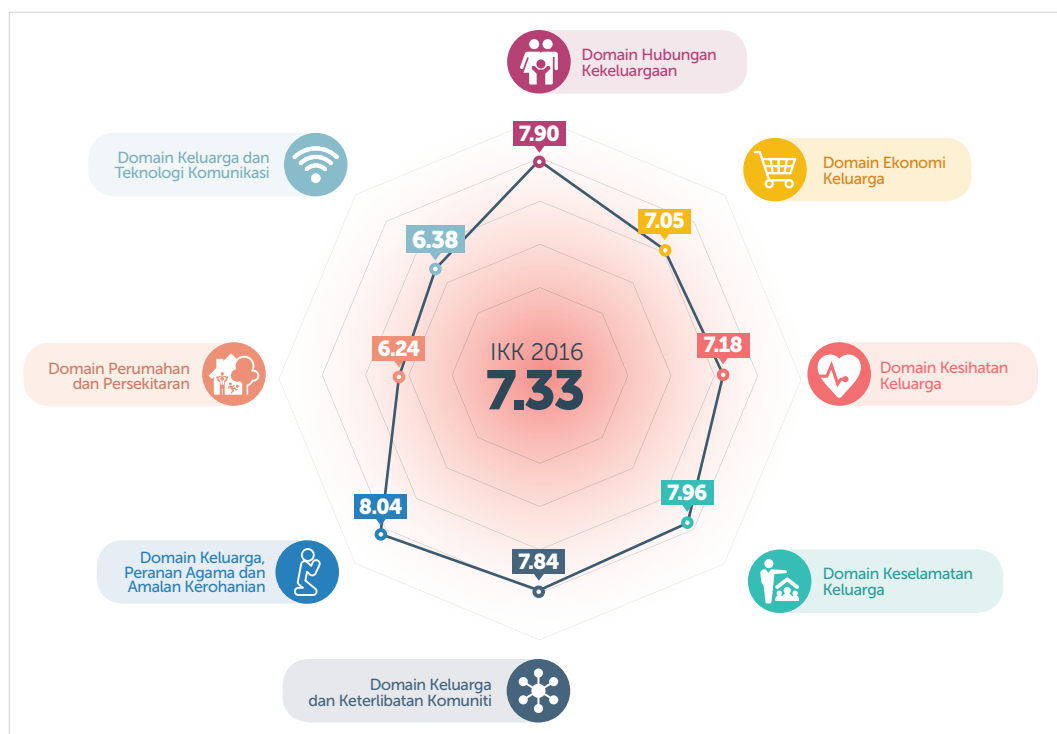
Domain Hubungan Kekeluargaan

7.90

Domain Keluarga dan Teknologi Komunikasi

Domain Ekonomi Keluarga

7.05

6.38

Domain Perumahan dan Persekitaran

6.24

IKK 2016

7.33

7.18

Domain Kesihatan Keluarga

8.04

7.96

Domain Keluarga, Peranan Agama dan Amalan Kerohanian

7.84

Domain Keselamatan Keluarga

Domain Keluarga dan Keterlibatan Komuniti